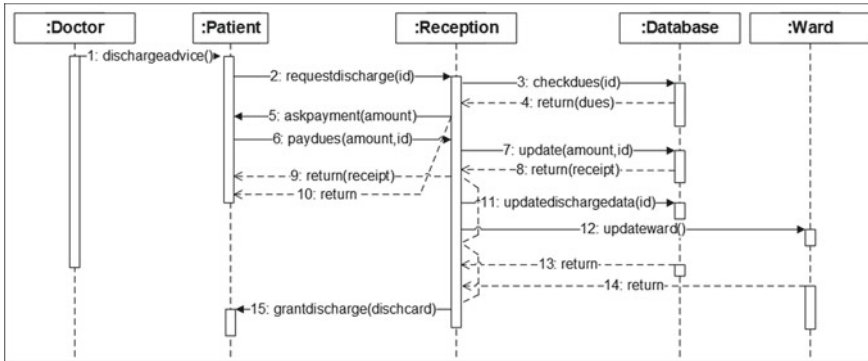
:Doctor

:Patient

:Reception

:Database

:Ward

1: dischargeadvice()

2: requestdischarge(id)

3: checkdues(id)

4: return(dues)

5: askpayment(amount)

6: paydues(amount,id)

7: update(amount,id)

8: return(receipt)

9: return(receipt)

10: return

11: updatedischargedata(id)

12: updateward()

13: return

14: return

15: grantdischarge(dischcard)